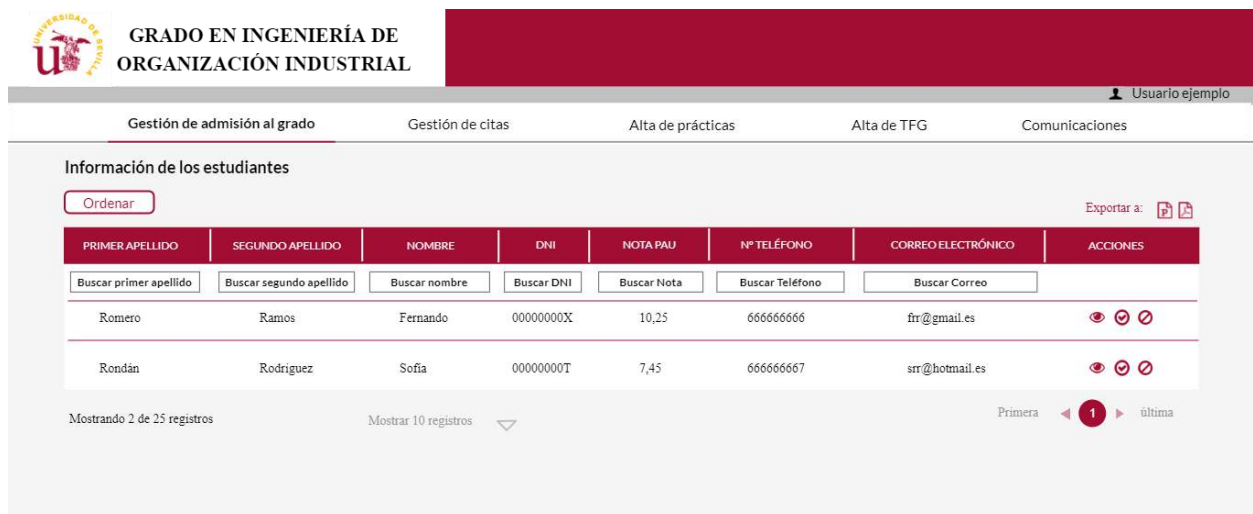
UNIVERSIDAD DE SEVILLA

GRADO EN INGENIERÍA DE ORGANIZACIÓN INDUSTRIAL

Usuario ejemplo

Gestión de admisión al grado | Gestión de citas | Alta de prácticas | Alta de TFG | Comunicaciones

Información de los estudiantes

Ordenar

Exportar a:

| PRIMER APELLIDO | SEGUNDO APELLIDO | NOMBRE | DNI | NOTA PAU | Nº TELÉFONO | CORREO ELECTRÓNICO | ACCIONES |
|---|---|---|---|---|---|---|---|
| Buscar primer apellido | Buscar segundo apellido | Buscar nombre | Buscar DNI | Buscar Nota | Buscar Teléfono | Buscar Correo | |
| Romero | Ramos | Fernando | 00000000X | 10,25 | 666666666 | frr@gmail.es | |
| Rondán | Rodríguez | Sofía | 00000000T | 7,45 | 666666667 | srr@hotmail.es | |

Mostrando 2 de 25 registros

Mostrar 10 registros

Primera 1 última